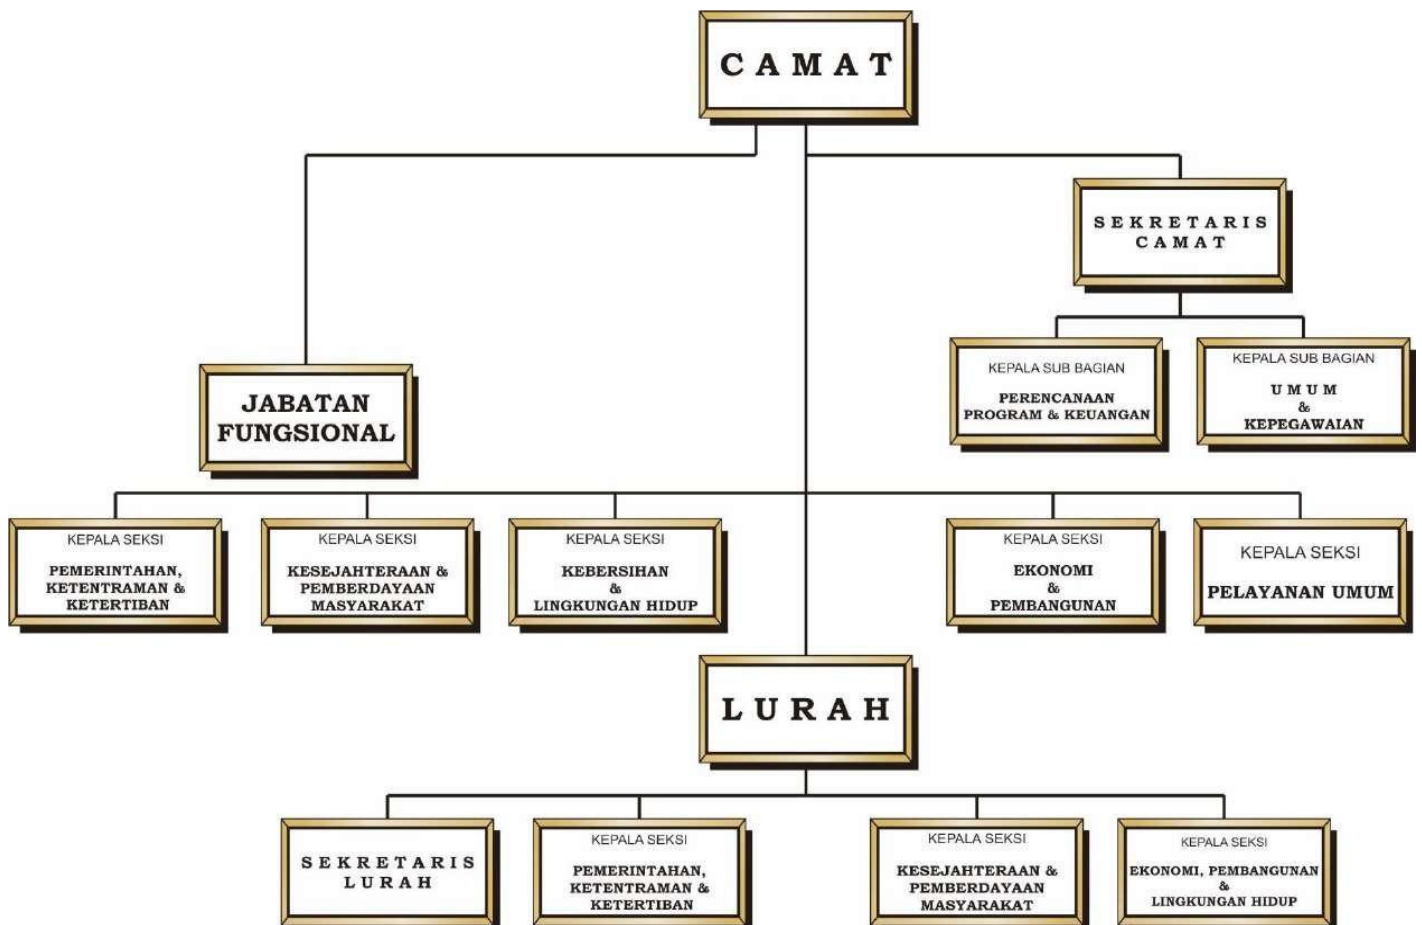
CAMAT

SEKRETARIS CAMAT

KEPALA SUB BAGIAN
PERENCANAAN PROGRAM & KEUANGAN

KEPALA SUB BAGIAN
UMUM & KEPEGAWAIAN

JABATAN FUNGSIONAL

KEPALA SEKSI
PEMERINTAHAN, KETENTRAMAN & KETERTIBAN

KEPALA SEKSI
KESEJAHTERAAN & PEMBERDAYAAN MASYARAKAT

KEPALA SEKSI
KEBERSIHAN & LINGKUNGAN HIDUP

KEPALA SEKSI
EKONOMI & PEMBANGUNAN

KEPALA SEKSI
PELAYANAN UMUM

LURAH

SEKRETARIS LURAH

KEPALA SEKSI
PEMERINTAHAN, KETENTRAMAN & KETERTIBAN

KEPALA SEKSI
KESEJAHTERAAN & PEMBERDAYAAN MASYARAKAT

KEPALA SEKSI
EKONOMI, PEMBANGUNAN & LINGKUNGAN HIDUP